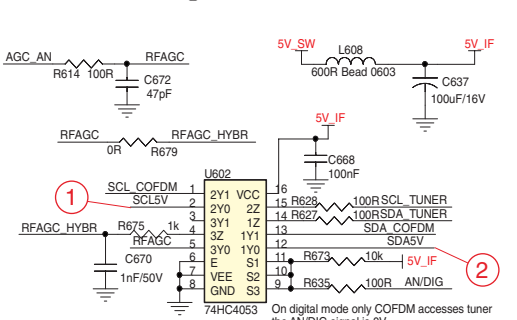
AGC_AN
RFAGC
R614 100R
C672
47pF

5V_SW
L608
5V_IF
600R Bead 0603
C637
100uF/16V

RFAGC
RFAGC_HYBR
0R
R679

5V_IF
C668
100nF

U602
1
SCL_COFDM
SCL5V
1
2Y1
2Y0
3Y1
3Z
3Y0
E
VEE
GND
VCC
2Z
1Z
1Y1
1Y0
S1
S2
S3
16
15
14
13
12
11
10
9
1
2
3
4
5
6
7
8
R628
R627
100R
100R
SCL_TUNER
SDA_TUNER
SDA_COFDM
SDA5V
R673
10k
5V_IF
R635
100R
AN/DIG
2
RFAGC_HYBR
R675
1k
RFAGC
C670
1nF/50V
74HC4053
On digital mode only COFDM accesses tuner